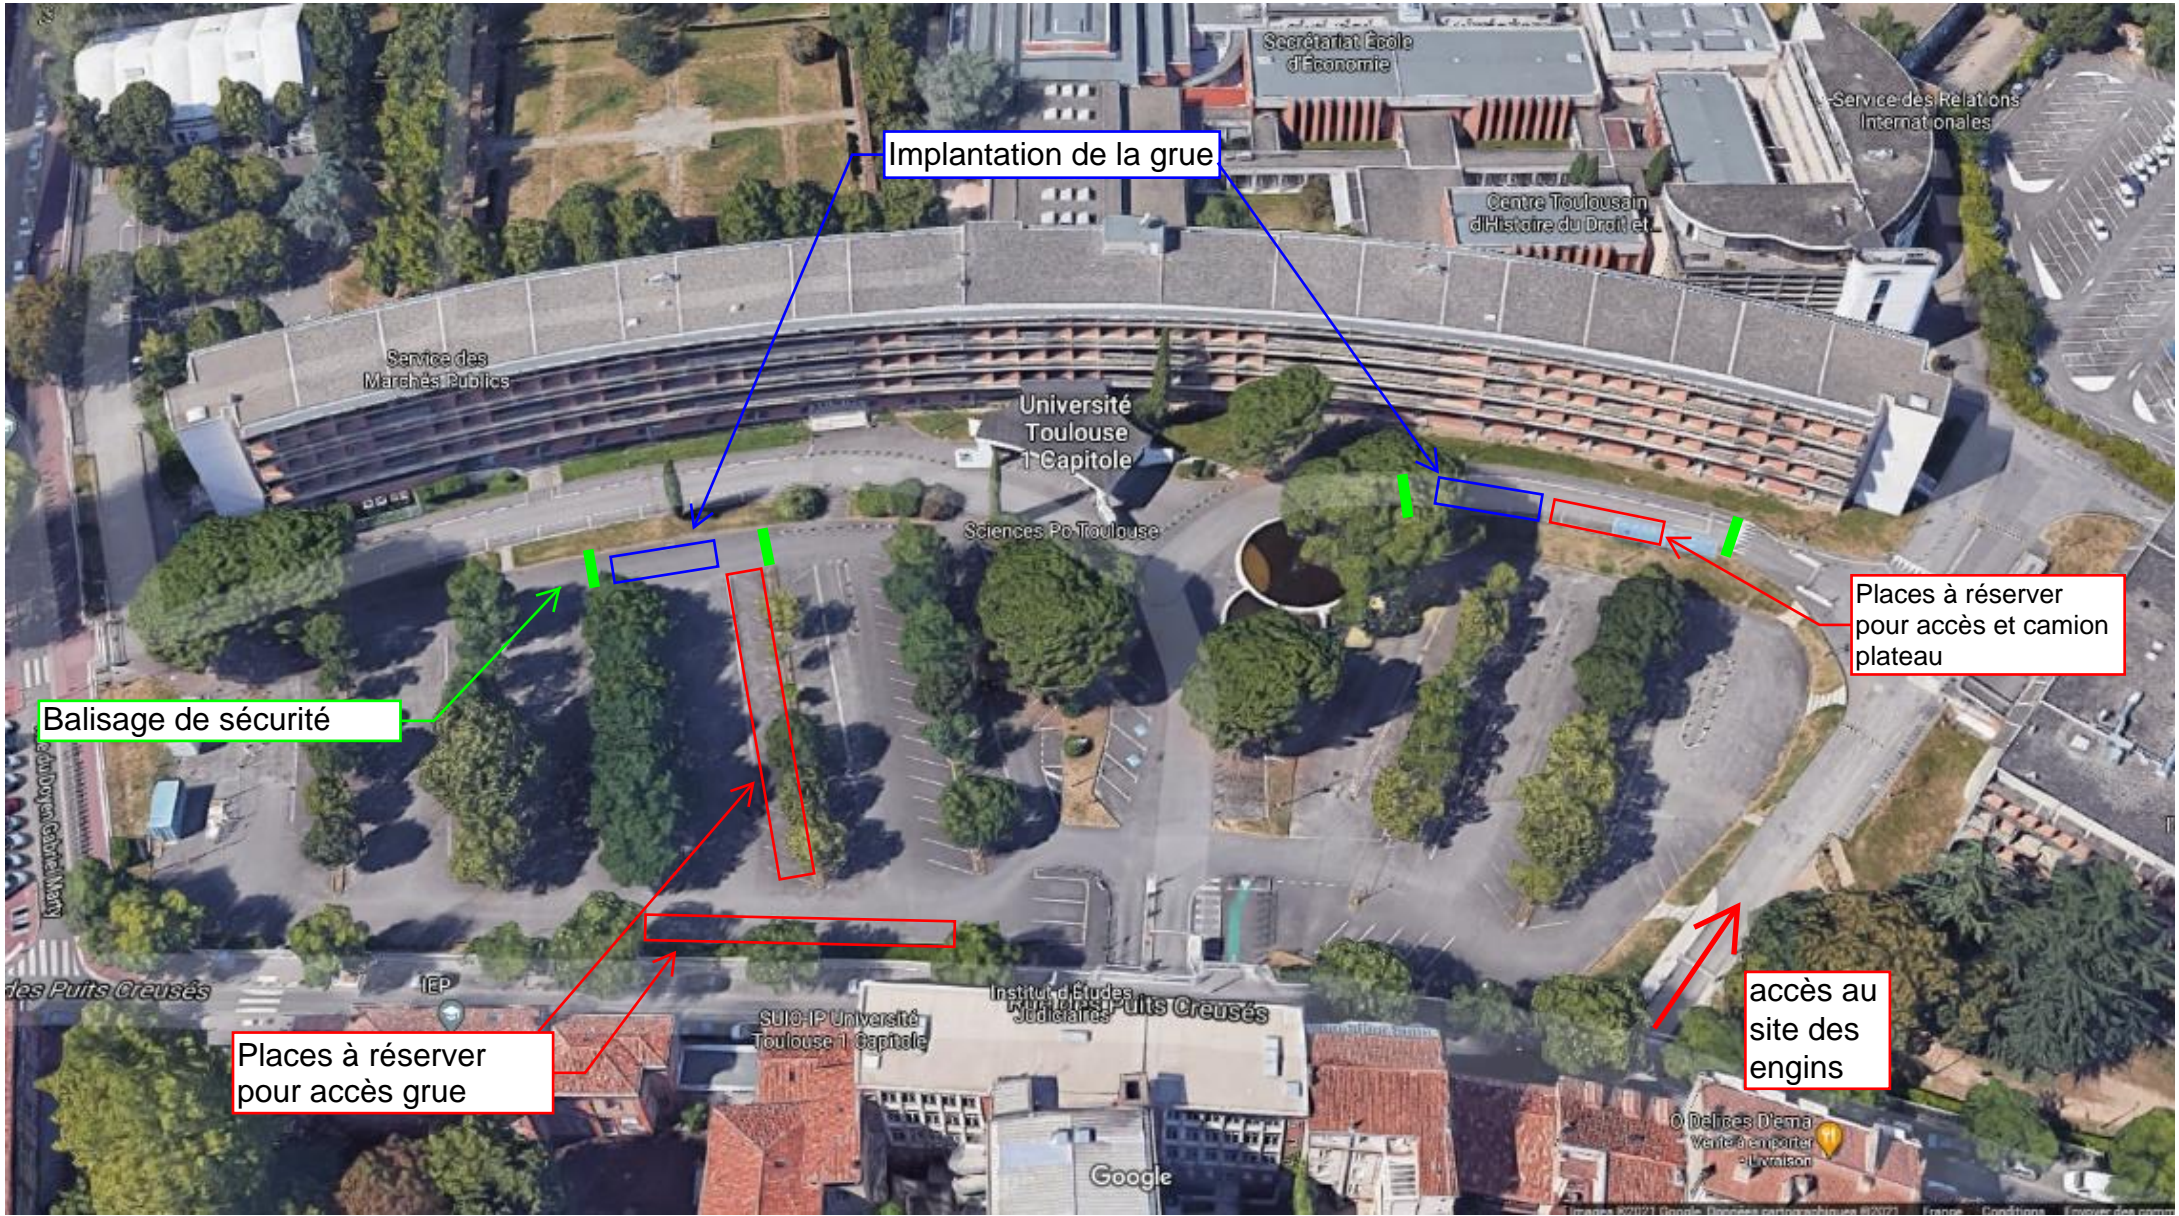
Secrétariat École d'Économie

Service des Relations Internationales

Implantation de la grue

Centre Toulousain d'Histoire du Droit et...

Service des Marchés Publics

Université Toulouse 1 Capitole

Sciences Po Toulouse

Places à réserver pour accès et camion plateau

Balisage de sécurité

du Doyen Gabriel Marty

des Puits Creusés

IEP

Institut d'Études Judiciaires

Rue des Puits Creusés

SUIO-IP Université Toulouse 1 Capitole

Places à réserver pour accès grue

accès au site des engins

Ô Délices D'ema
Vente à emporter · Livraison

Google

Images ©2021 Google, Données cartographiques ©2021 France Conditions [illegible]